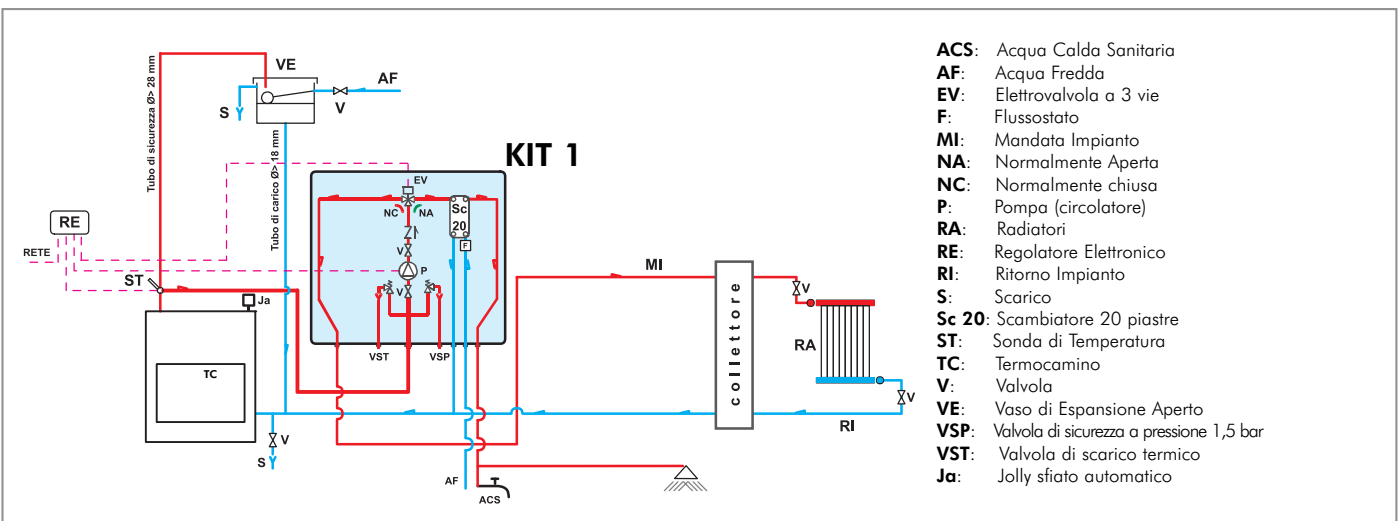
Tubo di sicurezza Ø> 28 mm

VE

AF

S

V

Tubo di carico Ø> 18 mm

KIT 1

RE

RETE

ST

Ja

EV

NC

NA

Sc 20

F

V

P

V

VST

VSP

MI

collettore

V

RA

TC

V

S

V

RI

AF

ACS

**ACS**: Acqua Calda Sanitaria
**AF**: Acqua Fredda
**EV**: Elettrovalvola a 3 vie
**F**: Flussostato
**MI**: Mandata Impianto
**NA**: Normalmente Aperta
**NC**: Normalmente chiusa
**P**: Pompa (circolatore)
**RA**: Radiatori
**RE**: Regolatore Elettronico
**RI**: Ritorno Impianto
**S**: Scarico
**Sc 20**: Scambiatore 20 piastre
**ST**: Sonda di Temperatura
**TC**: Termocamino
**V**: Valvola
**VE**: Vaso di Espansione Aperto
**VSP**: Valvola di sicurezza a pressione 1,5 bar
**VST**: Valvola di scarico termico
**Ja**: Jolly sfiato automatico